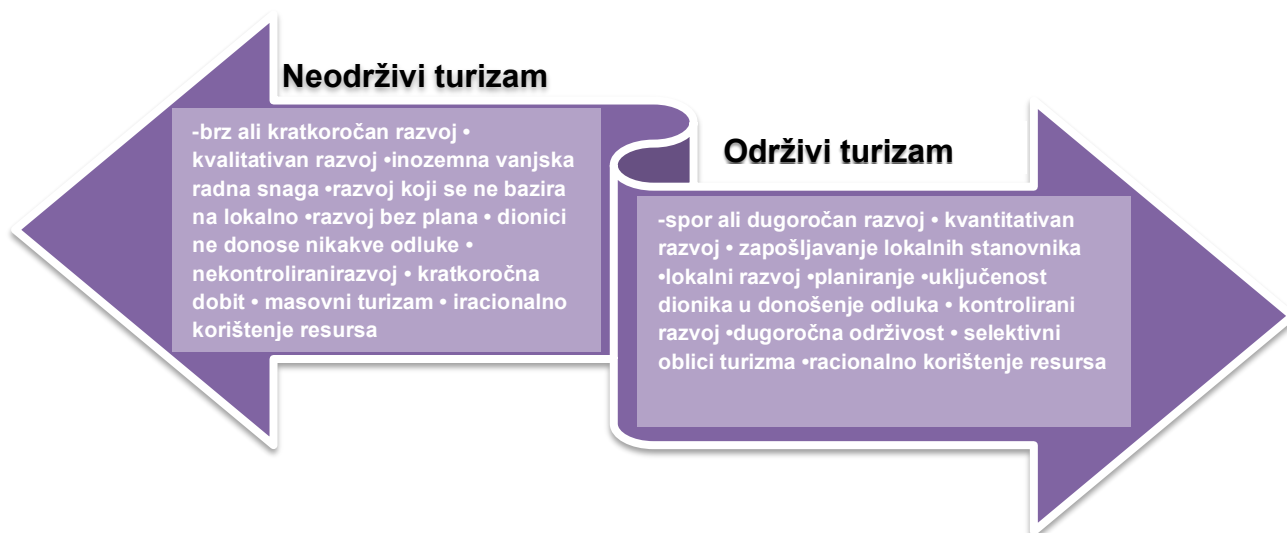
Neodrživi turizam

-brz ali kratkoročan razvoj • kvalitativan razvoj •inozemna vanjska radna snaga •razvoj koji se ne bazira na lokalno •razvoj bez plana • dionici ne donose nikakve odluke • nekontroliranirazvoj • kratkoročna dobit • masovni turizam • iracionalno korištenje resursa

Održivi turizam

-spor ali dugoročan razvoj • kvantitativan razvoj • zapošljavanje lokalnih stanovnika •lokalni razvoj •planiranje •uključenost dionika u donošenje odluka • kontrolirani razvoj •dugoročna održivost • selektivni oblici turizma •racionalno korištenje resursa